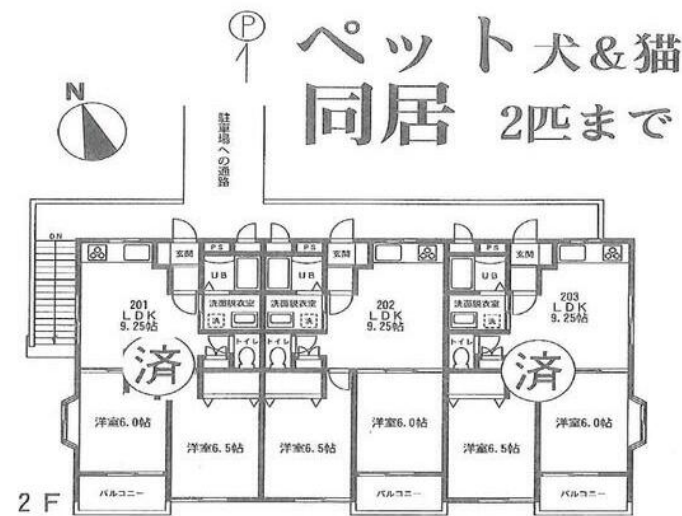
P

ペット 犬&猫
同居 2匹まで

N

駐車場への通路

DN

玄関 PS PS 玄関 PS 玄関

UB UB UB

201
LDK
9.25帖

洗面脱衣室 洗面脱衣室

202
LDK
9.25帖

洗面脱衣室

203
LDK
9.25帖

済

トイレ トイレ トイレ

済

洋室6.0帖 洋室6.5帖 洋室6.5帖 洋室6.0帖 洋室6.5帖 洋室6.0帖

2F

バルコニー バルコニー バルコニー